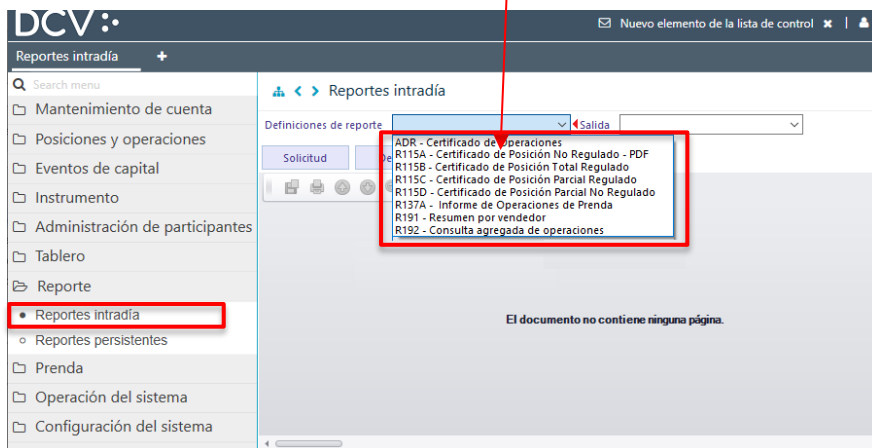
DCV

Nuevo elemento de la lista de control

Reportes intradía +

Search menu

Mantenimiento de cuenta

Posiciones y operaciones

Eventos de capital

Instrumento

Administración de participantes

Tablero

Reporte

Reportes intradía

Reportes persistentes

Prenda

Operación del sistema

Configuración del sistema

Reportes intradía

Definiciones de reporte

Salida

Solicitud

ADR - Certificado de operaciones
R115A - Certificado de Posición No Regulado - PDF
R115B - Certificado de Posición Total Regulado
R115C - Certificado de Posición Parcial Regulado
R115D - Certificado de Posición Parcial No Regulado
R137A - Informe de Operaciones de Prenda
R191 - Resumen por vendedor
R192 - Consulta agregada de operaciones

El documento no contiene ninguna página.